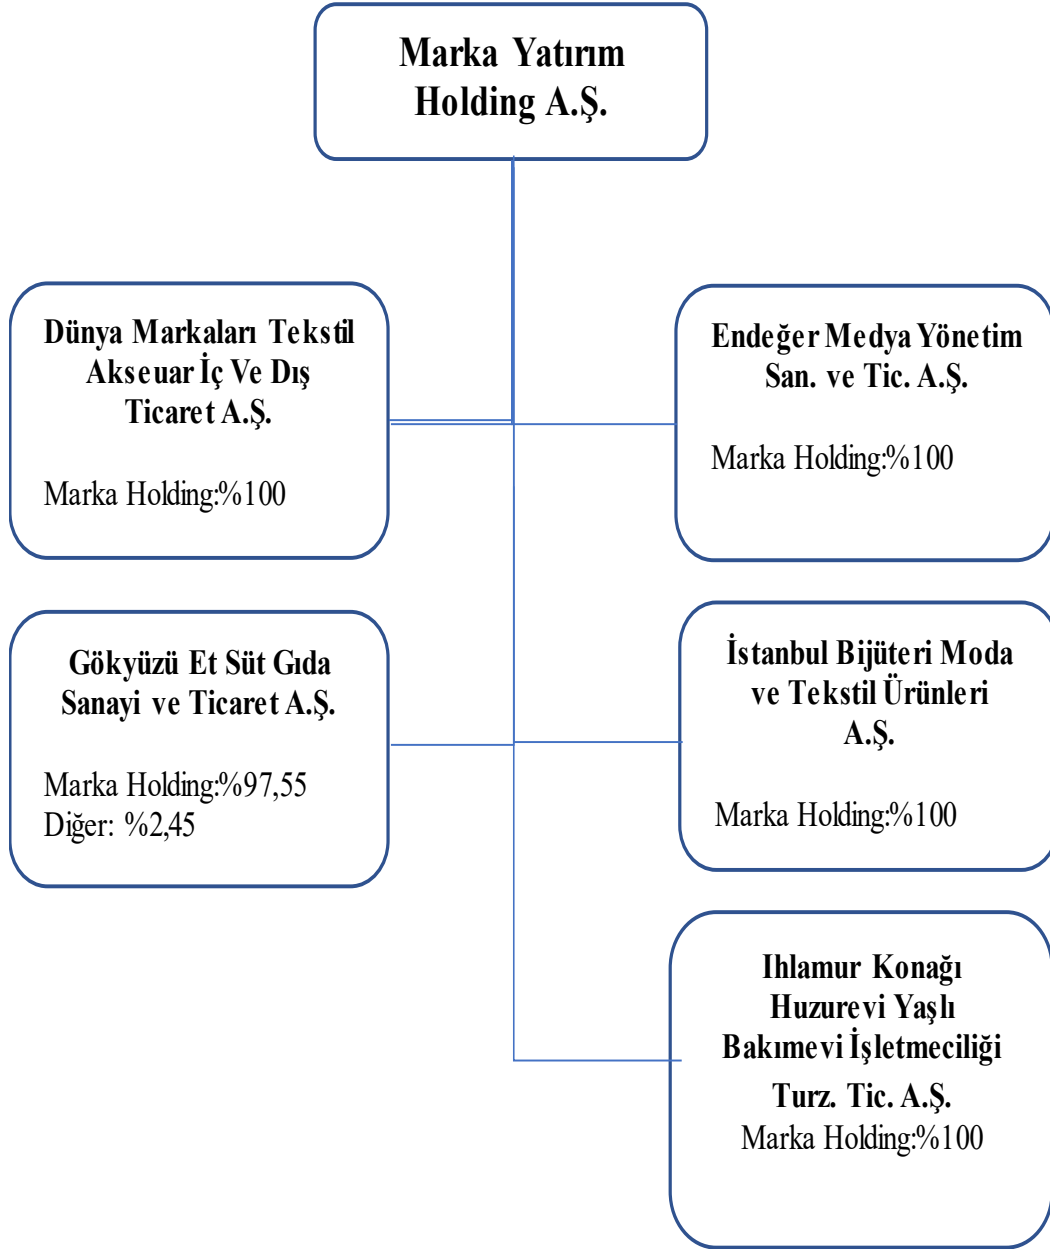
Marka Yatırım Holding A.Ş.

Dünya Markaları Tekstil Akseuar İç Ve Dış Ticaret A.Ş.

Marka Holding:%100

Endeğer Medya Yönetim San. ve Tic. A.Ş.

Marka Holding:%100

Gökyüzü Et Süt Gıda Sanayi ve Ticaret A.Ş.

Marka Holding:%97,55
Diğer: %2,45

İstanbul Bijüteri Moda ve Tekstil Ürünleri A.Ş.

Marka Holding:%100

Ihlamur Konağı Huzurevi Yaşlı Bakımevi İşletmeciliği Turz. Tic. A.Ş.
Marka Holding:%100